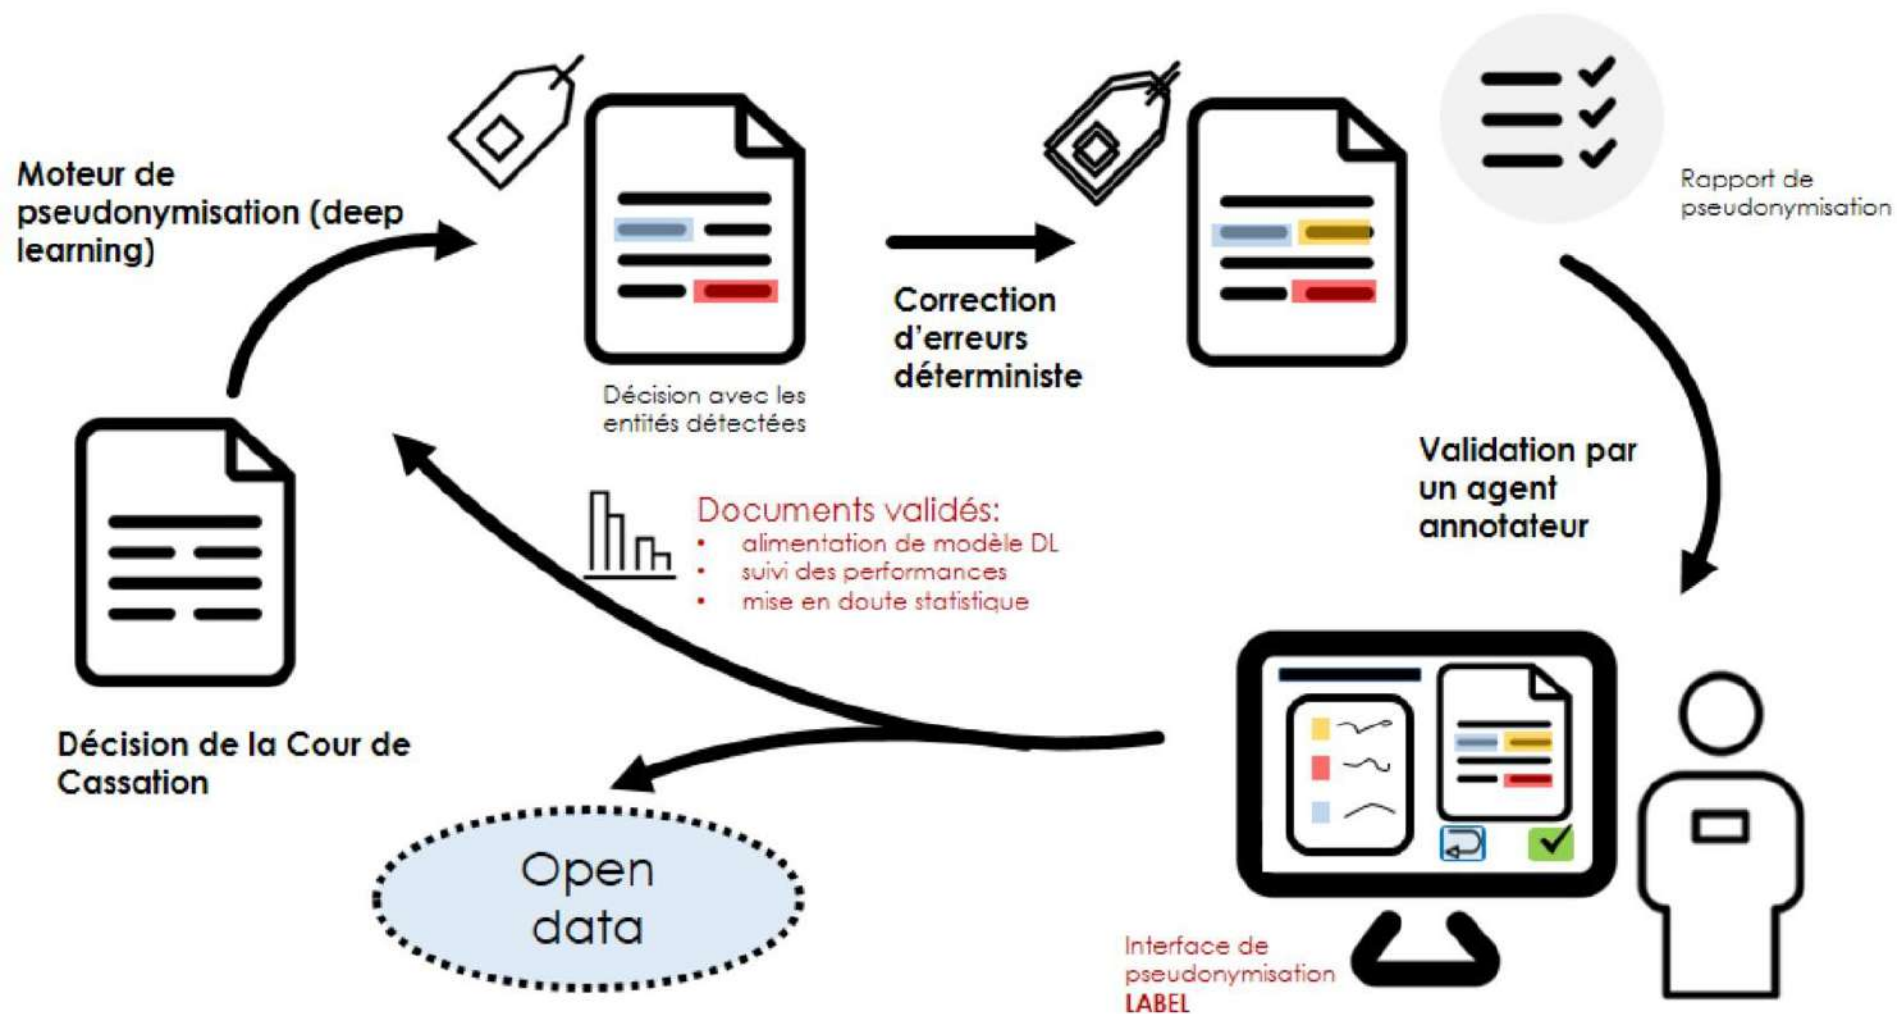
Moteur de pseudonymisation (deep learning)

Décision avec les entités détectées

Correction d'erreurs déterministe

Rapport de pseudonymisation

Validation par un agent annotateur

Documents validés:
• alimentation de modèle DL
• suivi des performances
• mise en doute statistique

Décision de la Cour de Cassation

Open data

Interface de pseudonymisation LABEL